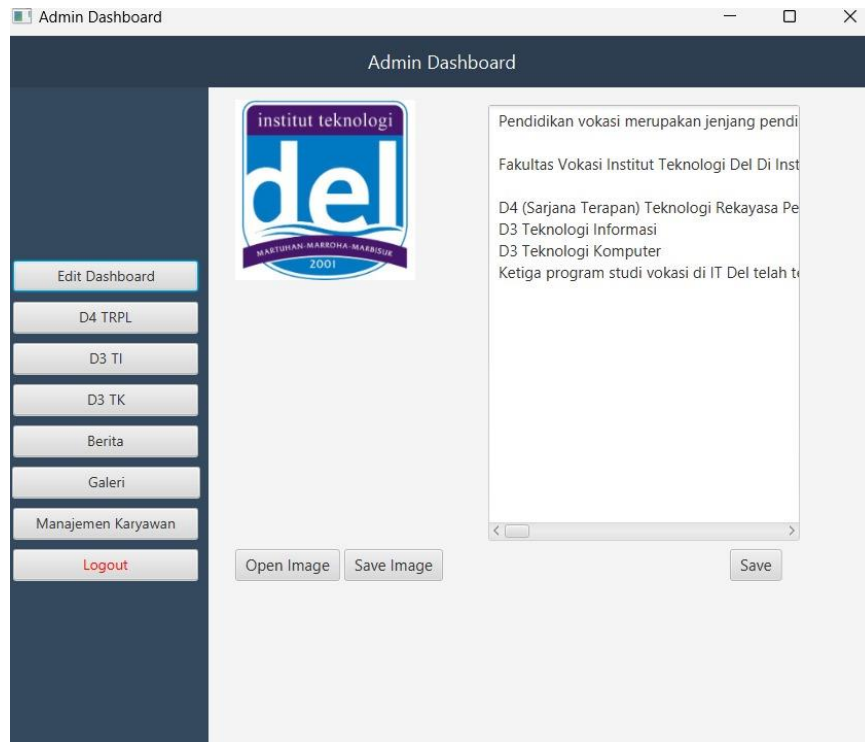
Admin Dashboard

Admin Dashboard

institut teknologi
del
MARTUHAN-MARROHA-MARBISUK
2001

Pendidikan vokasi merupakan jenjang pendi

Fakultas Vokasi Institut Teknologi Del Di Inst

D4 (Sarjana Terapan) Teknologi Rekayasa Pe
D3 Teknologi Informasi
D3 Teknologi Komputer
Ketiga program studi vokasi di IT Del telah t

Edit Dashboard
D4 TRPL
D3 TI
D3 TK
Berita
Galeri
Manajemen Karyawan
Logout

Open Image
Save Image
Save